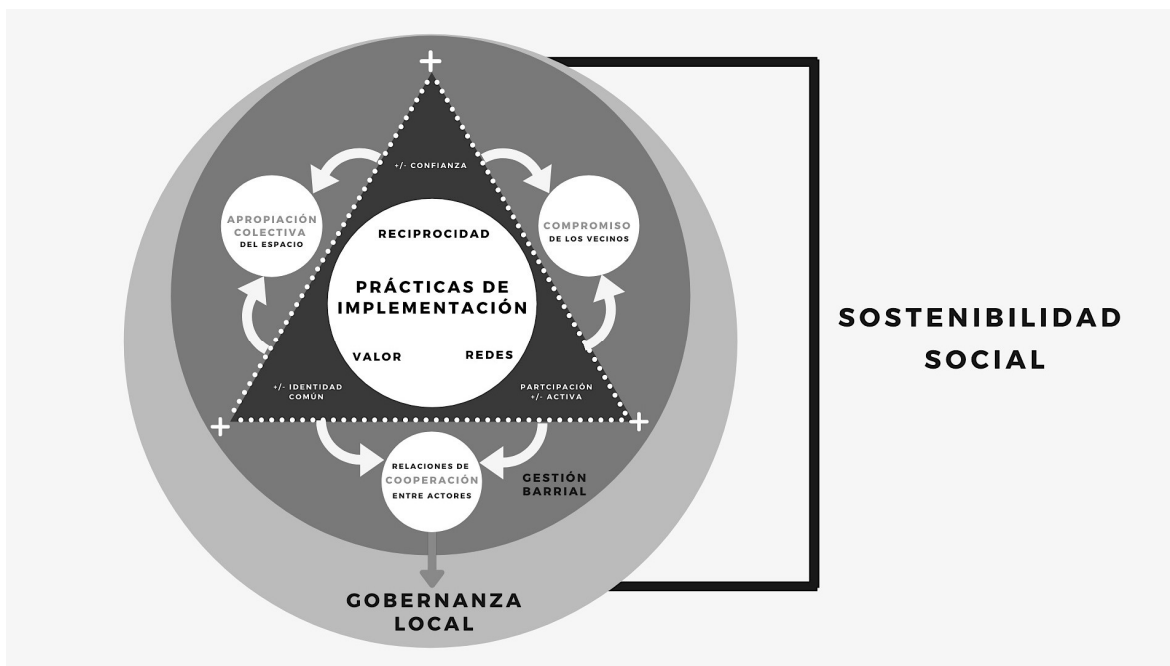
+

+/- CONFIANZA

APROPIACIÓN COLECTIVA DEL ESPACIO

COMPROMISO DE LOS VECINOS

RECIPROCIDAD

PRÁCTICAS DE IMPLEMENTACIÓN

VALOR

REDES

+/- IDENTIDAD COMÚN

PARTCIPACIÓN +/- ACTIVA

+

+

RELACIONES DE COOPERACIÓN ENTRE ACTORES

GESTIÓN BARRIAL

GOBERNANZA LOCAL

SOSTENIBILIDAD SOCIAL